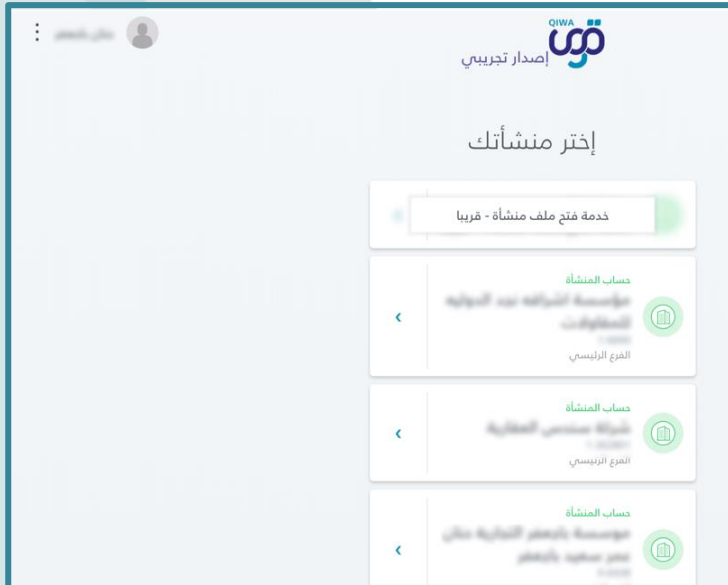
QIWA
قوى
إصدار تجريبي

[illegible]

إختر منشأتك

خدمة فتح ملف منشأة - قريبا

حساب المنشأة
مؤسسة اشراقه نجد الدوليه للمقاولات
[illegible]
الفرع الرئيسي
›

حساب المنشأة
شركة ستندس العقارية
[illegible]
الفرع الرئيسي
›

حساب المنشأة
مؤسسة باجعفر التجارية مالك عمر سعيد باجعفر
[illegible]
›